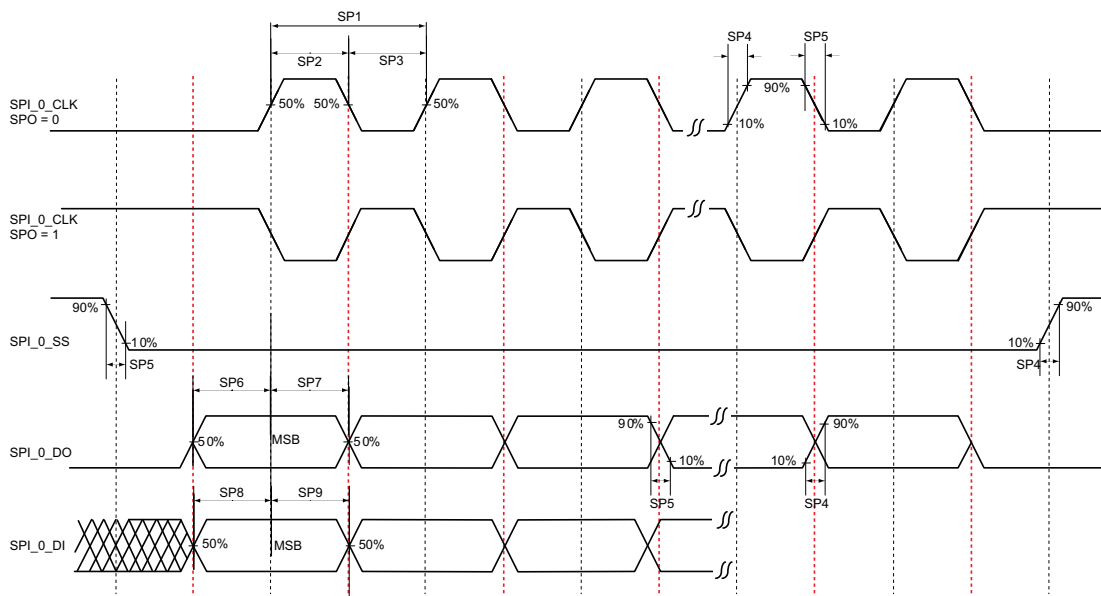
SP1

SP2 SP3

SP4 SP5

SPI_0_CLK
SPO = 0

50% 50% 50%

90%

10% 10%

SPI_0_CLK
SPO = 1

90%

SPI_0_SS

10%

SP5

10%

90%

SP4

SP6 SP7

SPI_0_DO

50% MSB 50%

90%

10%

10%

90%

SP5

SP4

SP8 SP9

SPI_0_DI

50% MSB 50%